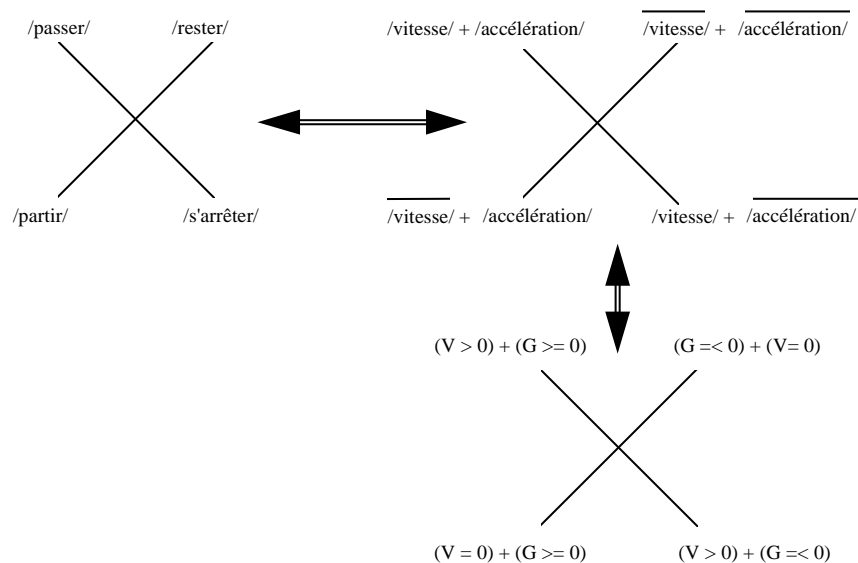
/passer/ /rester/

/partir/ /s'arrêter/

/vitesse/ + /accélération/ $\overline{\text{/vitesse/}}$ + $\overline{\text{/accélération/}}$

$\overline{\text{/vitesse/}}$ + /accélération/ /vitesse/ + $\overline{\text{/accélération/}}$

(V > 0) + (G >= 0) (G =< 0) + (V= 0)

(V = 0) + (G >= 0) (V > 0) + (G =< 0)